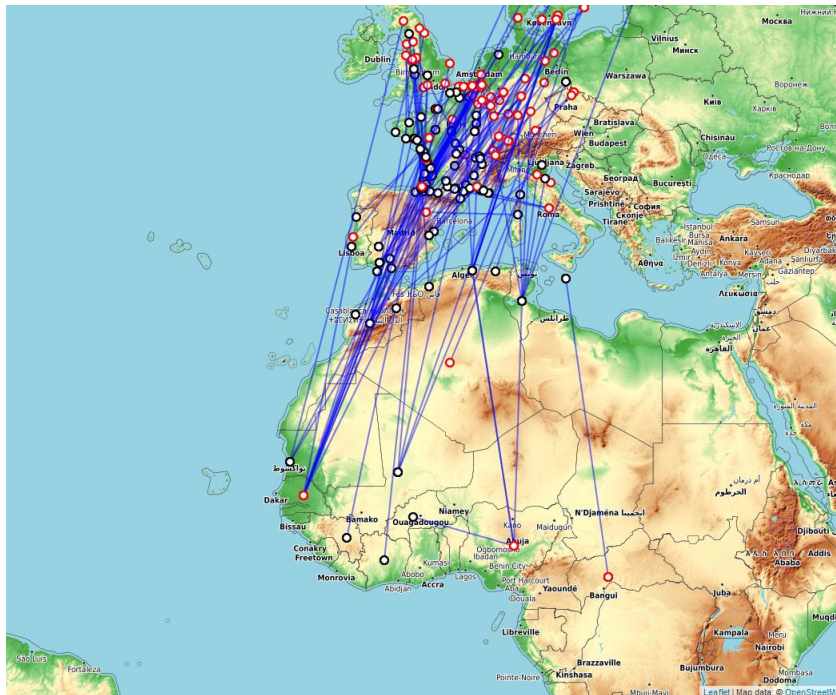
Нижний
Москва
København
Vilnius
Минск
Dublin
Amsterdam
Berlin
Warszawa
Воронеж
Київ
Харків
Praha
Bratislava
Chișinău
Wien
Budapest
Ростов-на-Дону
Одеса
Ljubljana
Zagreb
Краснодар
Beograd
București
Sarajevo
Prishtinë
София
Roma
Скопје
Tirane
Barcelona
Madrid
Lisboa
İstanbul
Bursa
Samsun
Ankara
Balıkesir
Manisa
İzmir
Denizli
Konya
Kayseri
Diyarbak
Şanlıurfa
Antalya
Mersin
Gaziantep
Αθήνα
Alger
تونس
Λευκωσία
Casablanca
فاس
طرابلس
الإسكندرية
القاهرة
نواكشوط
Dakar
Bissau
Bamako
Ouagadougou
Niamey
N'Djaména
انجمينا
Kano
Maiduguri
Abuja
Conakry
Freetown
Monrovia
Kumasi
Abidjan
Accra
Ibadan
Lagos
Benin City
Port Harcourt
Yaoundé
Douala
Bangui
Libreville
Brazzaville
Kinshasa
Pointe-Noire
Bujumbura
Juba
Kampala
Nairobi
Mombasa
Dodoma
Addis Ababa
Djibouti
الخرطوم
أم درمان
São Luís
Fortaleza
Leaflet | Map data © OpenStreetM